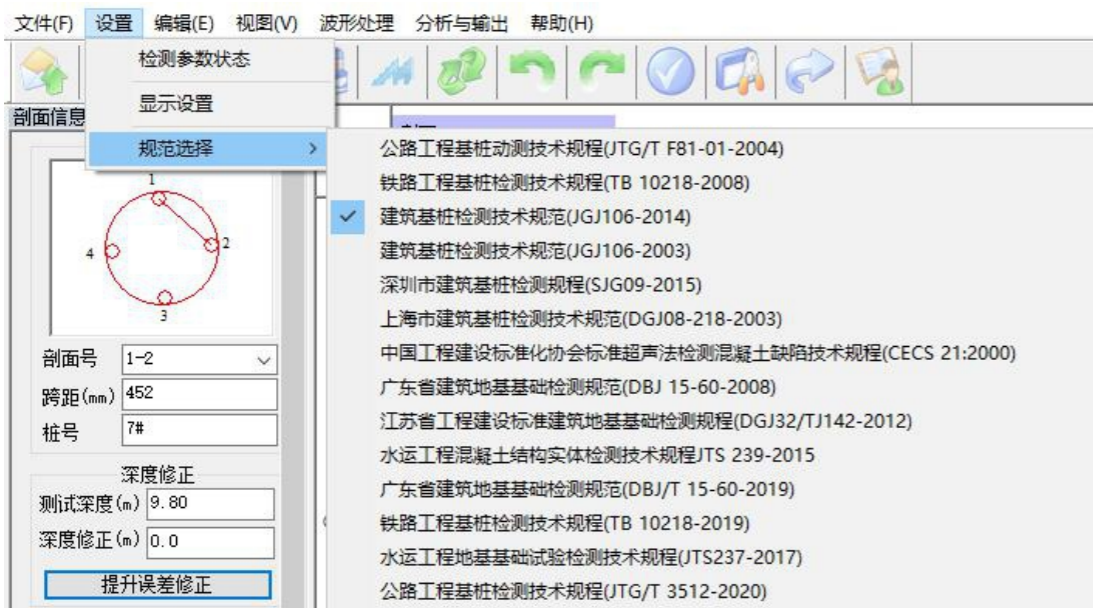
文件(F) 设置 编辑(E) 视图(V) 波形处理 分析与输出 帮助(H)

检测参数状态
显示设置
规范选择 >

公路工程基桩动测技术规程(JTG/T F81-01-2004)
铁路工程基桩检测技术规程(TB 10218-2008)
✓ 建筑基桩检测技术规范(JGJ106-2014)
建筑基桩检测技术规范(JGJ106-2003)
深圳市建筑基桩检测规程(SJG09-2015)
上海市建筑基桩检测技术规范(DGJ08-218-2003)
中国工程建设标准化协会标准超声法检测混凝土缺陷技术规程(CECS 21:2000)
广东省建筑地基基础检测规范(DBJ 15-60-2008)
江苏省工程建设标准建筑地基基础检测规程(DGJ32/TJ142-2012)
水运工程混凝土结构实体检测技术规程JTS 239-2015
广东省建筑地基基础检测规范(DBJ/T 15-60-2019)
铁路工程基桩检测技术规程(TB 10218-2019)
水运工程地基基础试验检测技术规程(JTS237-2017)
公路工程基桩检测技术规程(JTG/T 3512-2020)

剖面信息

1
2
3
4

剖面号 1-2
跨距(mm) 452
桩号 7#

深度修正
测试深度(m) 9.80
深度修正(m) 0.0
提升误差修正